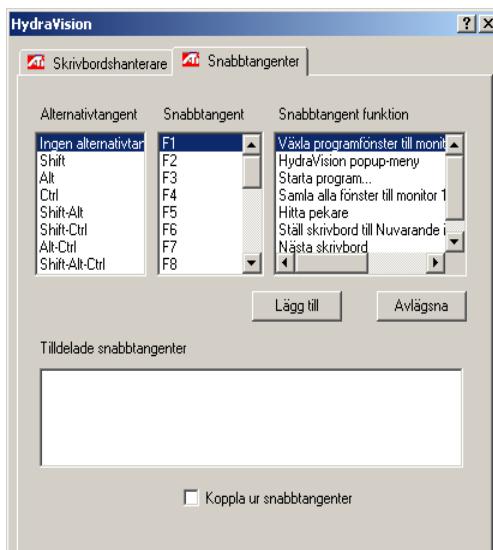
HydraVision

? ×

Skrivbordshanterare Snabbtangenter

Alternativtangent
Ingen alternativtar
Shift
Alt
Ctrl
Shift-Alt
Shift-Ctrl
Alt-Ctrl
Shift-Alt-Ctrl

Snabbtangent
F1
F2
F3
F4
F5
F6
F7
F8

Snabbtangent funktion
Växla programfönster till monit
HydraVision popup-meny
Starta program...
Samla alla fönster till monitor 1
Hitta pekare
Ställ skrivbord till Nuvarande i
Nästa skrivbord

Lägg till

Avlägsna

Tilldelade snabbtangenter

Koppla ur snabbtangenter